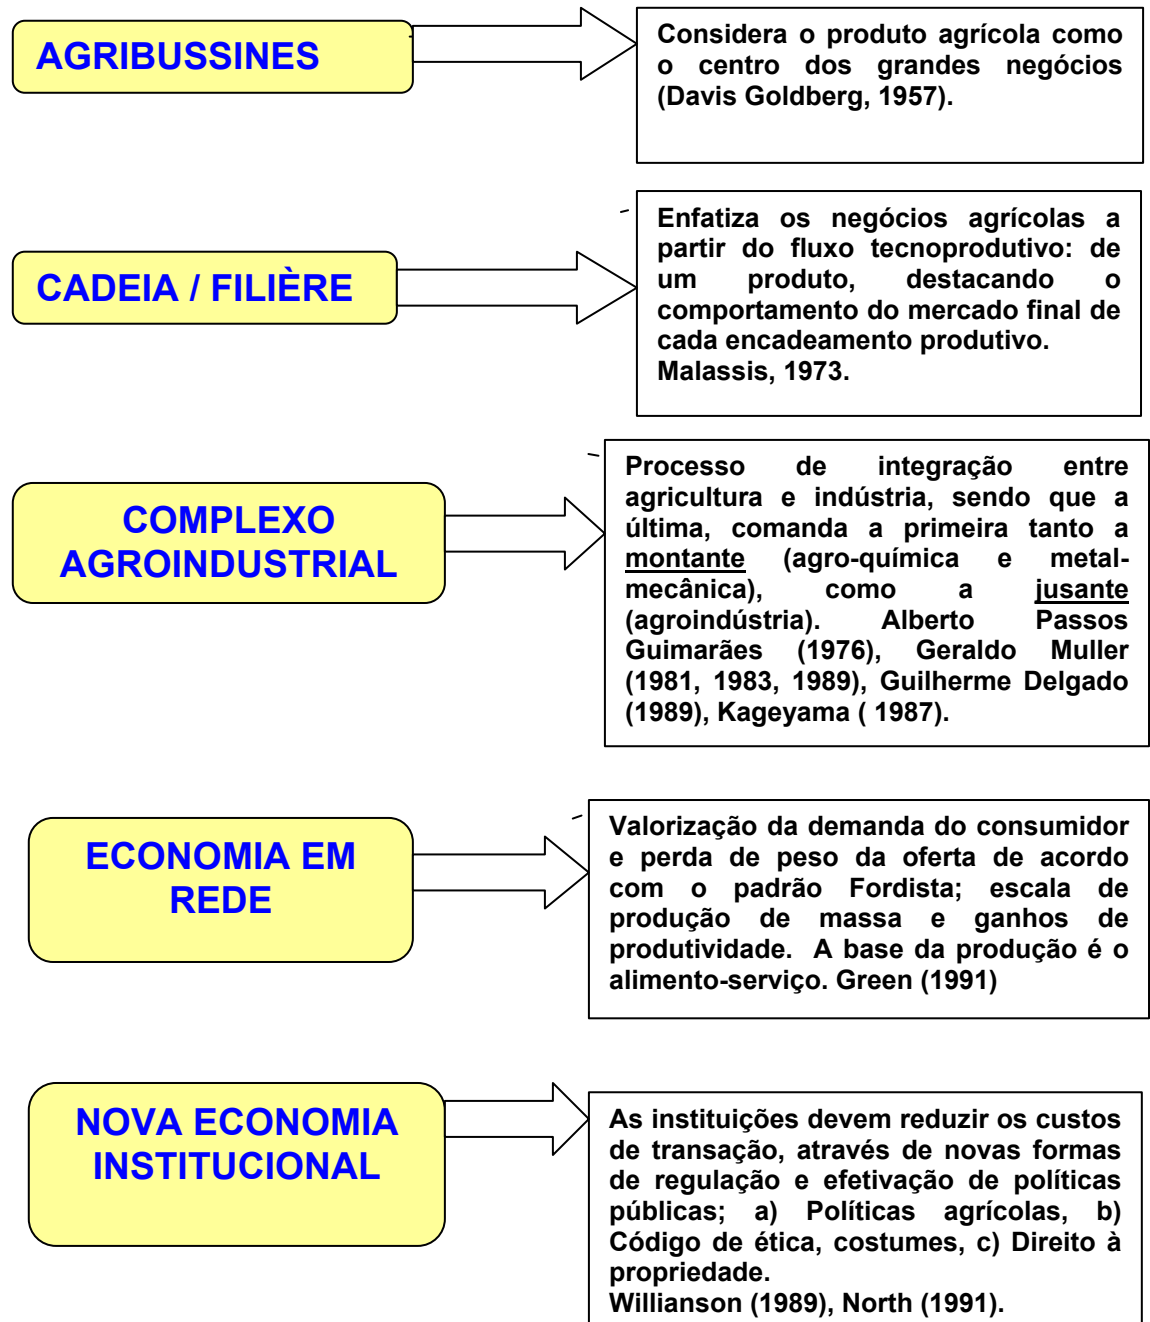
AGRIBUSSINES

Considera o produto agrícola como o centro dos grandes negócios (Davis Goldberg, 1957).

CADEIA / FILIÈRE

Enfatiza os negócios agrícolas a partir do fluxo tecnoprodutivo: de um produto, destacando o comportamento do mercado final de cada encadeamento produtivo.
Malassis, 1973.

COMPLEXO AGROINDUSTRIAL

Processo de integração entre agricultura e indústria, sendo que a última, comanda a primeira tanto a montante (agro-química e metal-mecânica), como a jusante (agroindústria). Alberto Passos Guimarães (1976), Geraldo Muller (1981, 1983, 1989), Guilherme Delgado (1989), Kageyama ( 1987).

ECONOMIA EM REDE

Valorização da demanda do consumidor e perda de peso da oferta de acordo com o padrão Fordista; escala de produção de massa e ganhos de produtividade. A base da produção é o alimento-serviço. Green (1991)

NOVA ECONOMIA INSTITUCIONAL

As instituições devem reduzir os custos de transação, através de novas formas de regulação e efetivação de políticas públicas; a) Políticas agrícolas, b) Código de ética, costumes, c) Direito à propriedade.
Willianson (1989), North (1991).